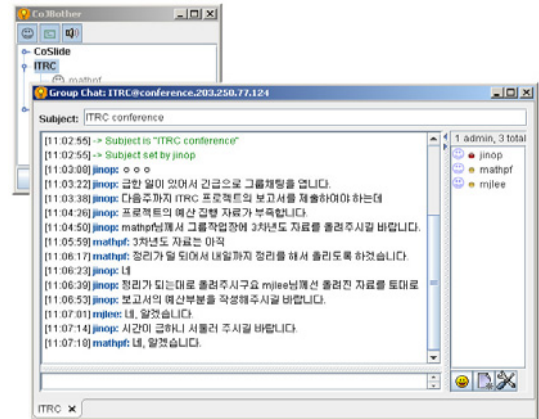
CoBother

CoSlide

ITRC

mathpf

Group Chat: ITRC@conference.203.250.77.124

Subject: ITRC conference

[11:02:55] -> Subject is "ITRC conference"
[11:02:55] -> Subject set by jinop
[11:03:00] jinop: ㅇㅇㅇ
[11:03:22] jinop: 급한 일이 있어서 긴급으로 그룹채팅을 엽니다.
[11:03:38] jinop: 다음주까지 ITRC 프로젝트의 보고서를 제출하여야 하는데
[11:04:26] jinop: 프로젝트의 예산 집행 자료가 부족합니다.
[11:04:50] jinop: mathpf님께서 그룹작업장에 3차년도 자료를 올려주시길 바랍니다.
[11:05:59] mathpf: 3차년도 자료는 아직
[11:06:17] mathpf: 정리가 덜 되어서 내일까지 정리를 해서 올리도록 하겠습니다.
[11:06:23] jinop: 네
[11:06:39] jinop: 정리가 되는대로 올려주시구요 mjlee님께서 올려진 자료를 토대로
[11:06:53] jinop: 보고서의 예산부분을 작성해주시길 바랍니다.
[11:07:01] mjlee: 네, 알겠습니다.
[11:07:14] jinop: 시간이 급하니 서둘러 주시길 바랍니다.
[11:07:18] mathpf: 네, 알겠습니다.

1 admin, 3 total
jinop
mathpf
mjlee

ITRC